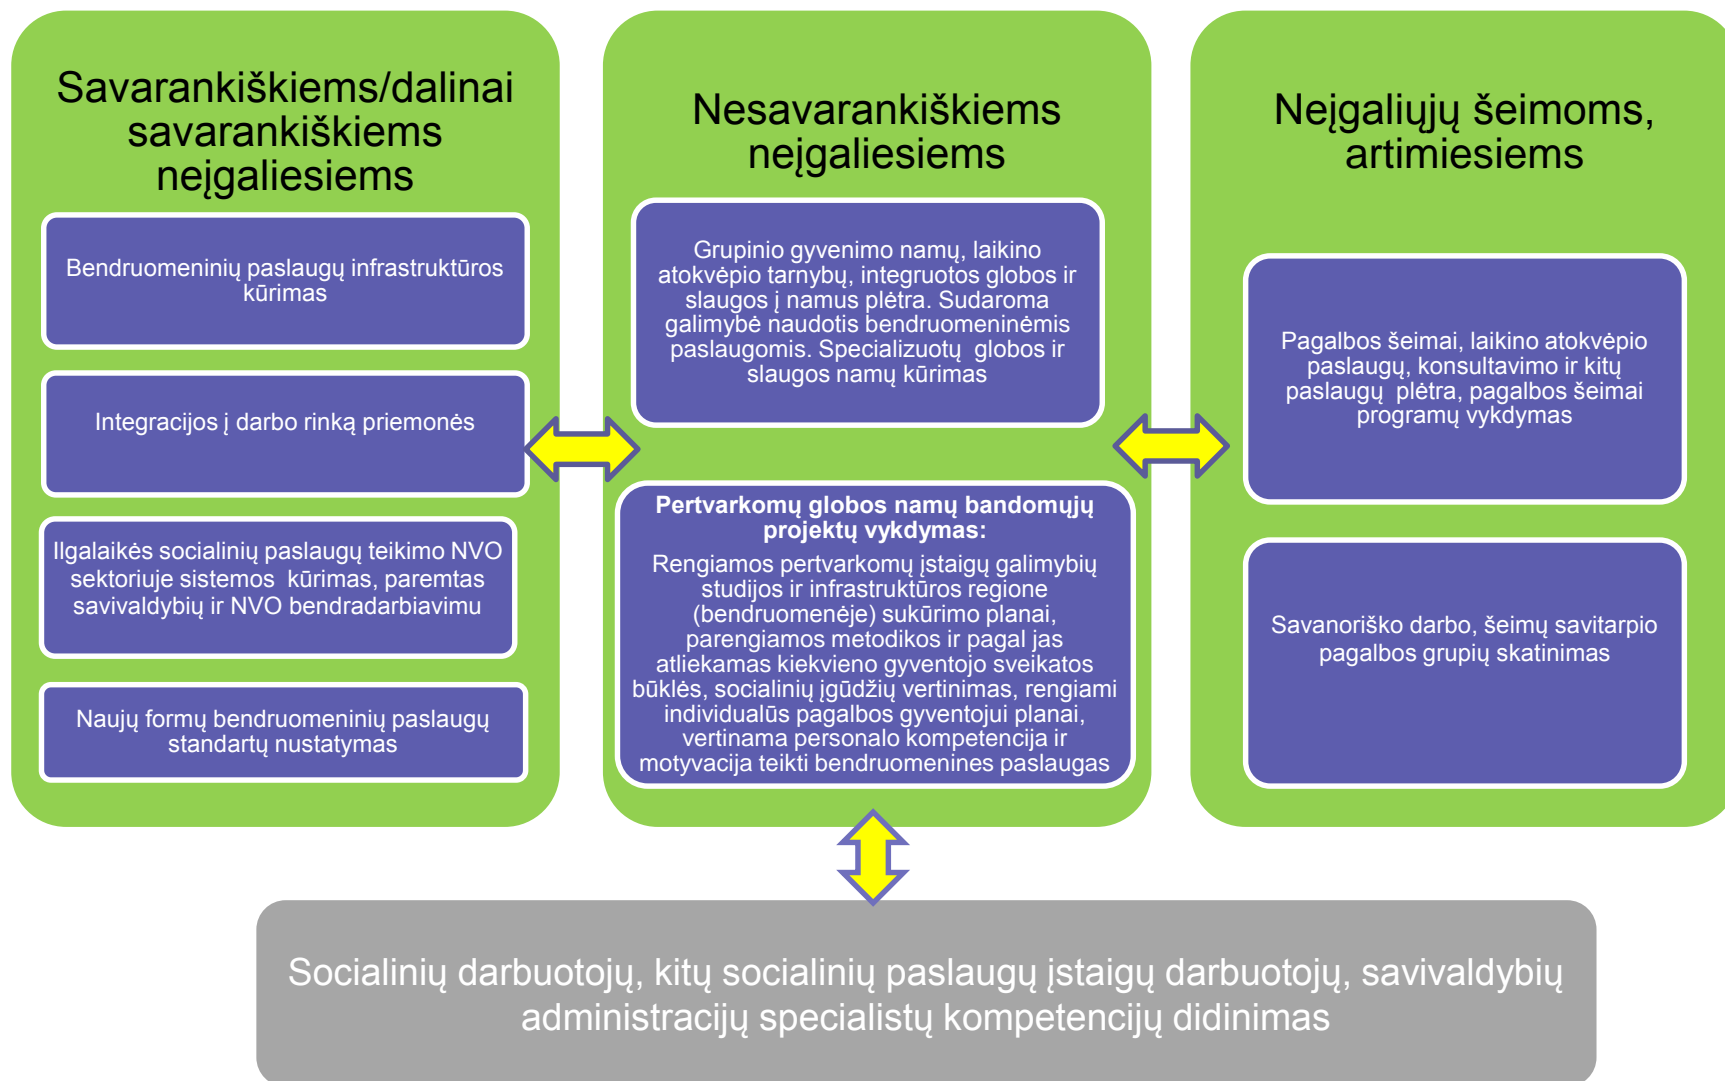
Savarankiškiems/dalinai savarankiškiems neįgaliesiems

Bendruomeninių paslaugų infrastruktūros kūrimas

Integracijos į darbo rinką priemonės

Ilgalaikės socialinių paslaugų teikimo NVO sektoriuje sistemos kūrimas, paremtas savivaldybių ir NVO bendradarbiavimu

Naujų formų bendruomeninių paslaugų standartų nustatymas

Nesavarankiškiems neįgaliesiems

Grupinio gyvenimo namų, laikino atokvėpio tarnybų, integruotos globos ir slaugos į namus plėtra. Sudaroma galimybė naudotis bendruomeninėmis paslaugomis. Specializuotų globos ir slaugos namų kūrimas

Pertvarkomų globos namų bandomųjų projektų vykdymas:
Rengiamos pertvarkomų įstaigų galimybių studijos ir infrastruktūros regione (bendruomenėje) sukūrimo planai, parengiamos metodikos ir pagal jas atliekamas kiekvieno gyventojo sveikatos būklės, socialinių įgūdžių vertinimas, rengiami individualūs pagalbos gyventojui planai, vertinama personalo kompetencija ir motyvacija teikti bendruomenines paslaugas

Neįgaliųjų šeimoms, artimiesiems

Pagalbos šeimai, laikino atokvėpio paslaugų, konsultavimo ir kitų paslaugų plėtra, pagalbos šeimai programų vykdymas

Savanoriško darbo, šeimų savitarpio pagalbos grupių skatinimas

Socialinių darbuotojų, kitų socialinių paslaugų įstaigų darbuotojų, savivaldybių administracijų specialistų kompetencijų didinimas